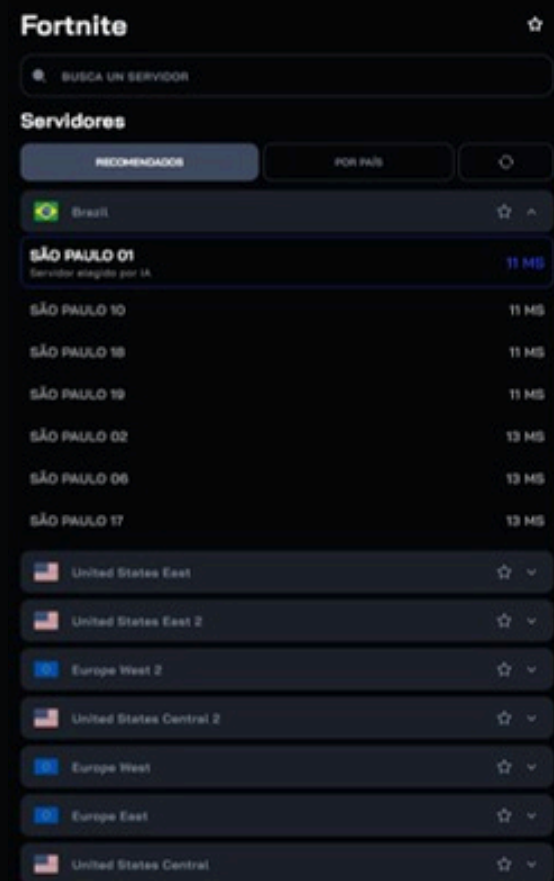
Fortnite

BUSCA UN SERVIDOR

Servidores

RECOMENDADOS
POR PAÍS

Brazil

SÃO PAULO 01
Servidor elegido por IA
11 MS

SÃO PAULO 10
11 MS

SÃO PAULO 18
11 MS

SÃO PAULO 19
11 MS

SÃO PAULO 02
13 MS

SÃO PAULO 06
13 MS

SÃO PAULO 17
13 MS

United States East

United States East 2

Europe West 2

United States Central 2

Europe West

Europe East

United States Central